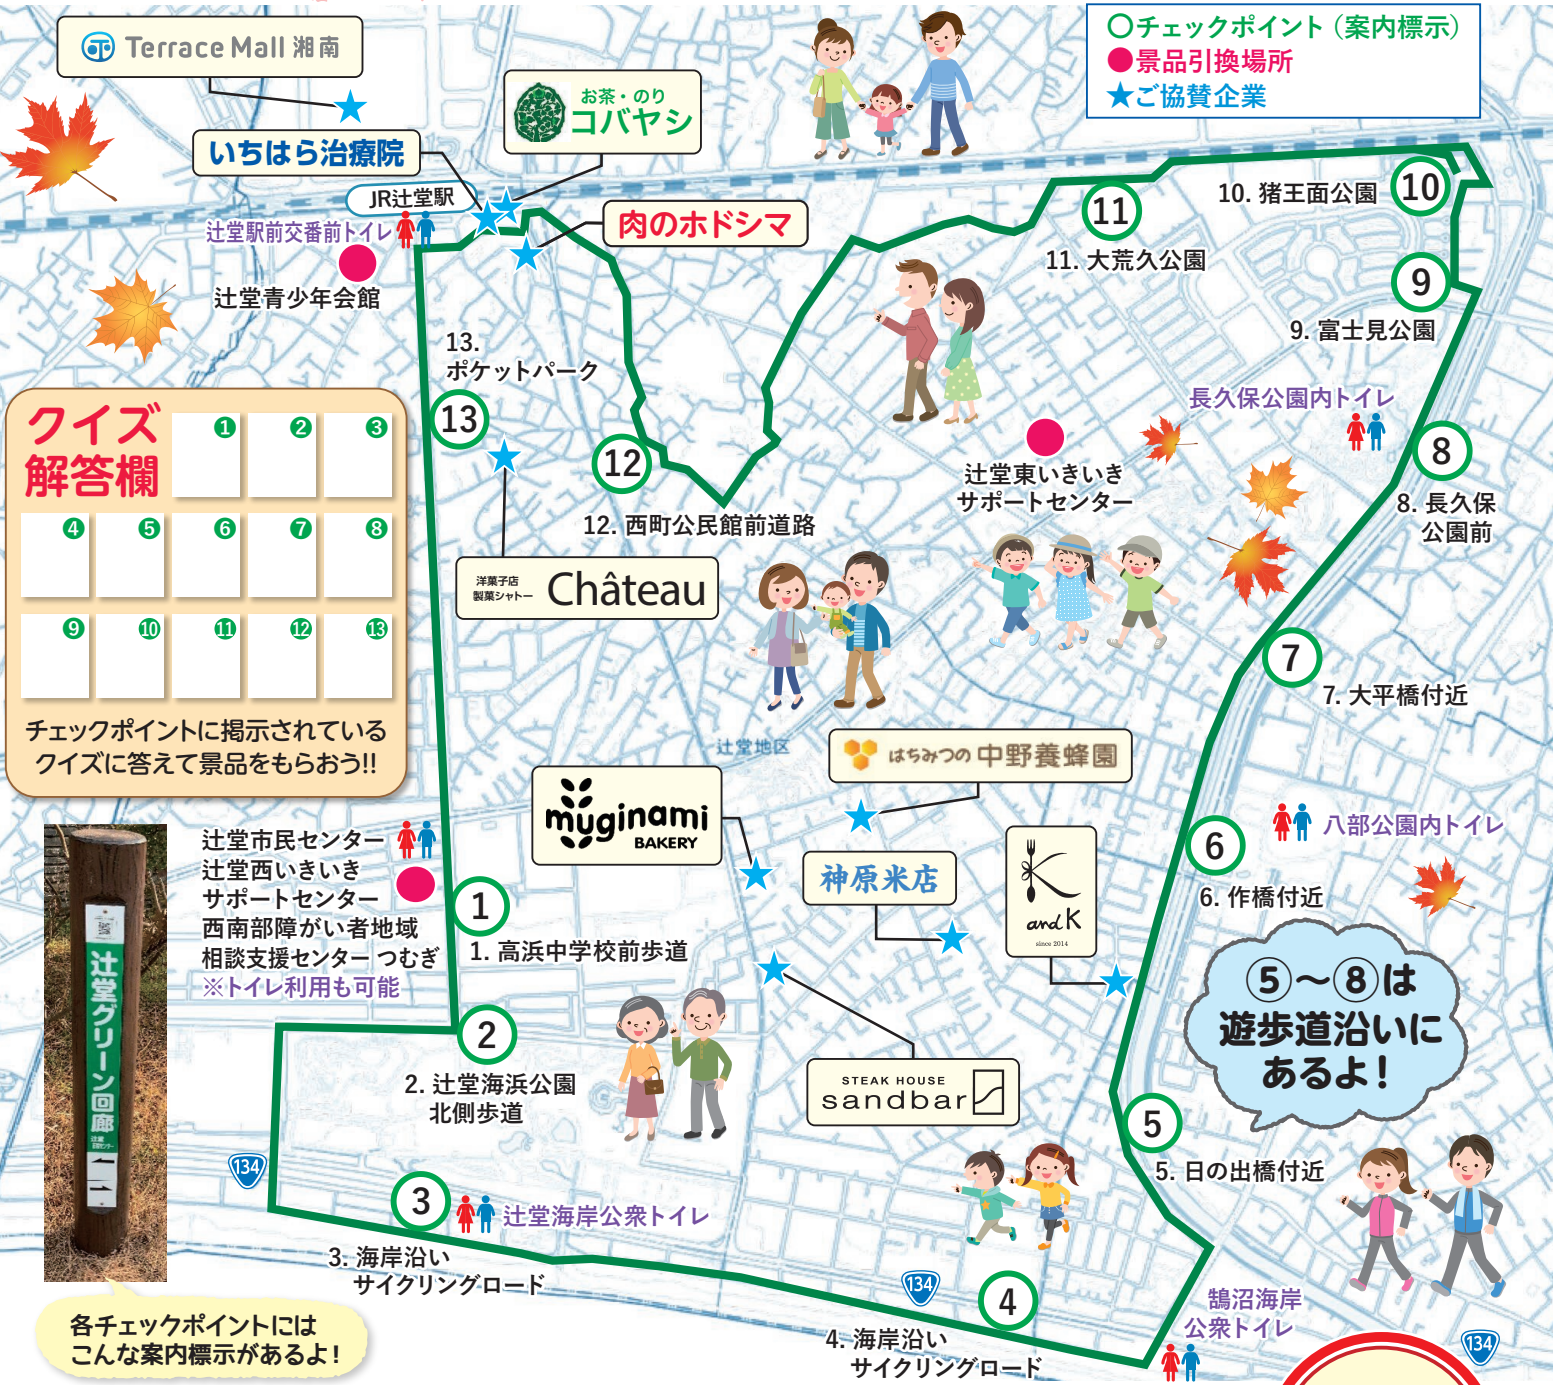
Terrace Mall 湘南

お茶・のり
コバヤシ

○チェックポイント（案内標示）
●景品引換場所
★ご協賛企業

いちはら治療院

JR辻堂駅

辻堂駅前交番前トイレ

肉のホドシマ

辻堂青少年会館

11

11. 大荒久公園

10. 猪王面公園

10

9

9. 富士見公園

13.
ポケットパーク

長久保公園内トイレ

クイズ
解答欄

| ❶ | ❷ | ❸ |
|---|---|---|
|  |  |  |

| ❹ | ❺ | ❻ | ❼ | ❽ |
|---|---|---|---|---|
|  |  |  |  |  |

| ❾ | ❿ | ⓫ | ⓬ | ⓭ |
|---|---|---|---|---|
|  |  |  |  |  |

チェックポイントに掲示されている
クイズに答えて景品をもらおう!!

13

12

辻堂東いきいき
サポートセンター

8

8. 長久保
公園前

12. 西町公民館前道路

洋菓子店
製菓シャトー
Château

7

7. 大平橋付近

辻堂地区

はちみつの中野養蜂園

myginami
BAKERY

八部公園内トイレ

辻堂市民センター
辻堂西いきいき
サポートセンター
西南部障がい者地域
相談支援センター つむぎ
※トイレ利用も可能

神原米店

and K
since 2014

6

6. 作橋付近

1

1. 高浜中学校前歩道

⑤〜⑧は
遊歩道沿いに
あるよ！

辻堂グリーン回廊

2

2. 辻堂海浜公園
北側歩道

STEAK HOUSE
sandbar

5

5. 日の出橋付近

134

3

辻堂海岸公衆トイレ

3. 海岸沿い
サイクリングロード

134

4

鵠沼海岸
公衆トイレ

4. 海岸沿い
サイクリングロード

134

各チェックポイントには
こんな案内標示があるよ！